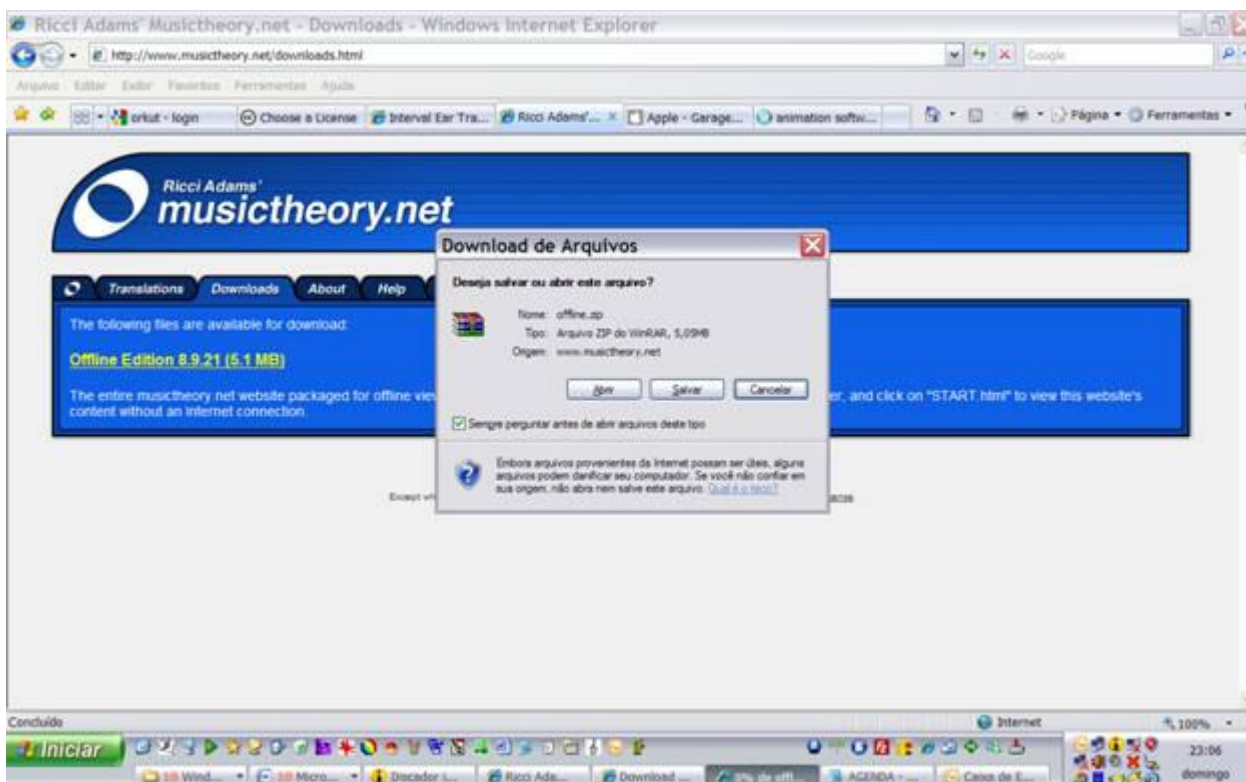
Ricci Adams' Musictheory.net - Downloads - Windows Internet Explorer

http://www.musictheory.net/downloads.html

Google

Arquivo Editar Exibir Favoritos Ferramentas Ajuda

orkut - login | Choose a License | Interval Ear Tra... | Ricci Adams'... | Apple - Garage... | animation softw...

Página • Ferramentas •

Ricci Adams'
musictheory.net

Translations | Downloads | About | Help

The following files are available for download:

Offline Edition 8.9.21 (5.1 MB)

The entire musictheory.net website packaged for offline vie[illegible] er, and click on "START.html" to view this website's content without an Internet connection.

Except wh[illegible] 8036

Download de Arquivos

Deseja salvar ou abrir este arquivo?

Nome: offline.zip
Tipo: Arquivo ZIP do WinRAR, 5,09MB
Origem: www.musictheory.net

Abrir | Salvar | Cancelar

Sempre perguntar antes de abrir arquivos deste tipo

Embora arquivos provenientes da Internet possam ser úteis, alguns arquivos podem danificar seu computador. Se você não confiar em sua origem, não abra nem salve este arquivo. Qual é o risco?

Concluído

Internet

100%

Iniciar

10 Wind... | 10 Micro... | Discador i... | Ricci Ada... | Download ... | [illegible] | AGENDA - ... | Casa de E...

23:06
domingo